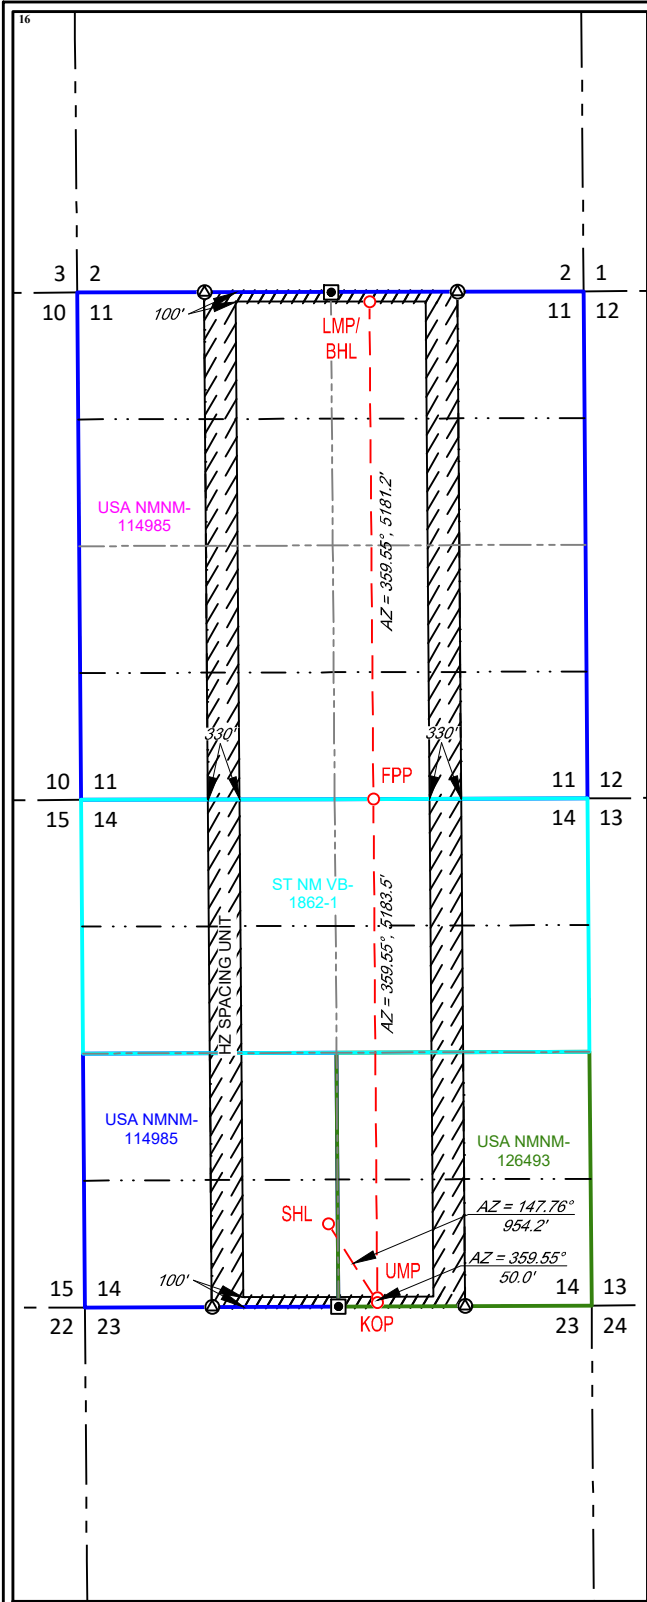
16

3 2
10 11

2 1
11 12

100'

LMP/
BHL

USA NMNM-
114985

AZ = 359.55°, 5181.2'

330'
330'

10 11
15 14

FPP

11 12
14 13

ST NM VB-
1862-1

AZ = 359.55°, 5183.5'

HZ SPACING UNIT

USA NMNM-
114985

USA NMNM-
126493

SHL

AZ = 147.76°
954.2'

UMP

AZ = 359.55°
50.0'

100'

15 14
22 23

KOP

14 13
23 24